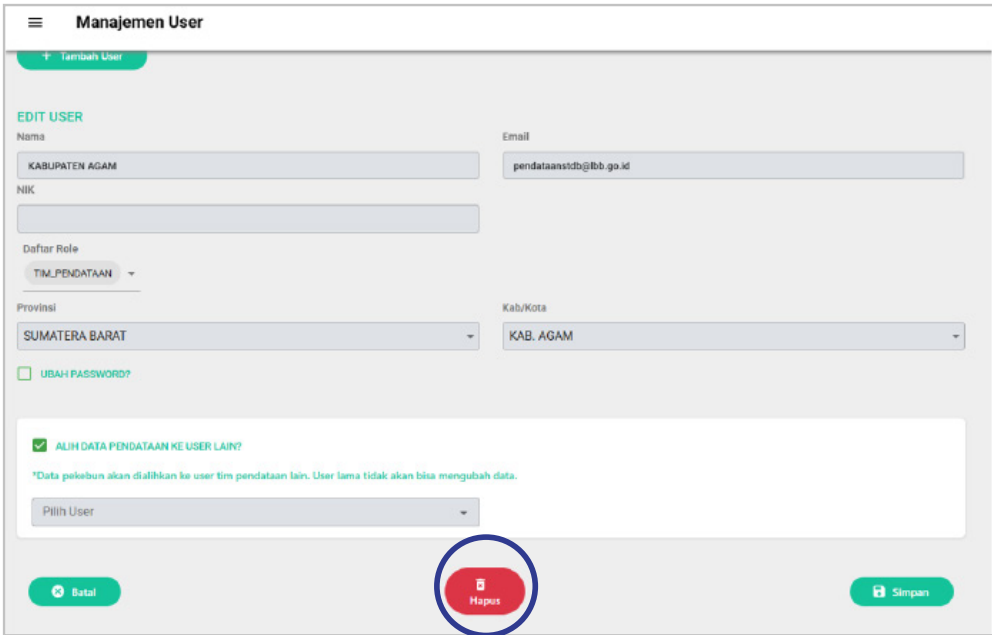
Manajemen User

+ Tambah User

EDIT USER

Nama

KABUPATEN AGAM

Email

pendataanstdb@lbb.go.id

NIK

Daftar Role

TIM_PENDATAAN

Provinsi

SUMATERA BARAT

Kab/Kota

KAB. AGAM

UBAH PASSWORD?

ALIH DATA PENDATAAN KE USER LAIN?

*Data pekebun akan dialihkan ke user tim pendataan lain. User lama tidak akan bisa mengubah data.

Pilih User

Batal

Hapus

Simpan